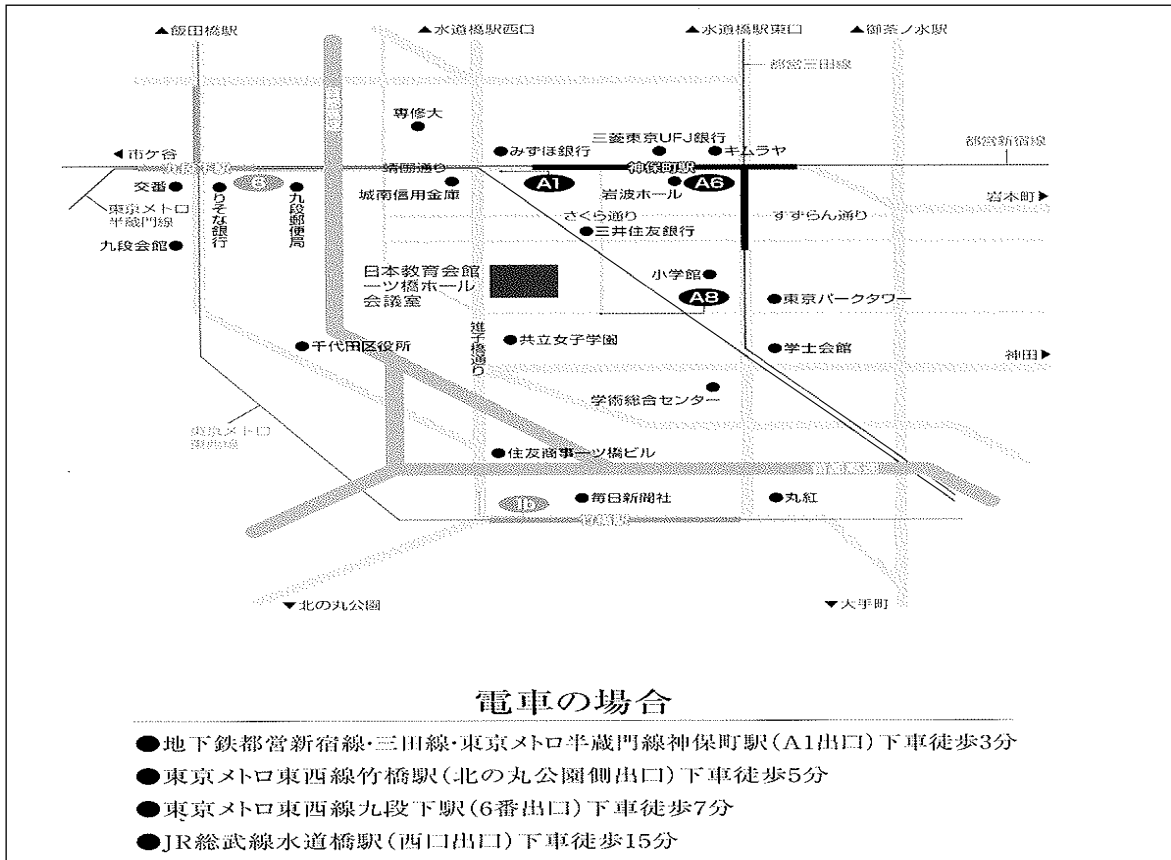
▲飯田橋駅
▲水道橋駅西口
▲水道橋駅東口
▲御茶ノ水駅
都営三田線
専修大
三菱東京UFJ銀行
都営新宿線
◀市ケ谷
●みずほ銀行
●キムラヤ
九段下駅
靖国通り
神保町駅
交番●
6
A1
A6
岩本町▶
東京メトロ半蔵門線
●りそな銀行
●九段郵便局
城南信用金庫
岩波ホール
さくら通り
すずらん通り
九段会館●
●三井住友銀行
日本教育会館
一ツ橋ホール
会議室
小学館●
A8
●東京パークタワー
白山通り
専大通り
●千代田区役所
●共立女子学園
●学士会館
神田▶
東京メトロ東西線
学術総合センター
●住友商事一ツ橋ビル
首都高速
1b
●毎日新聞社
●丸紅
竹橋駅
▼北の丸公園
▼大手町

電車の場合

●地下鉄都営新宿線・三田線・東京メトロ半蔵門線神保町駅(A1出口)下車徒歩3分
●東京メトロ東西線竹橋駅(北の丸公園側出口)下車徒歩5分
●東京メトロ東西線九段下駅(6番出口)下車徒歩7分
●JR総武線水道橋駅(西口出口)下車徒歩15分